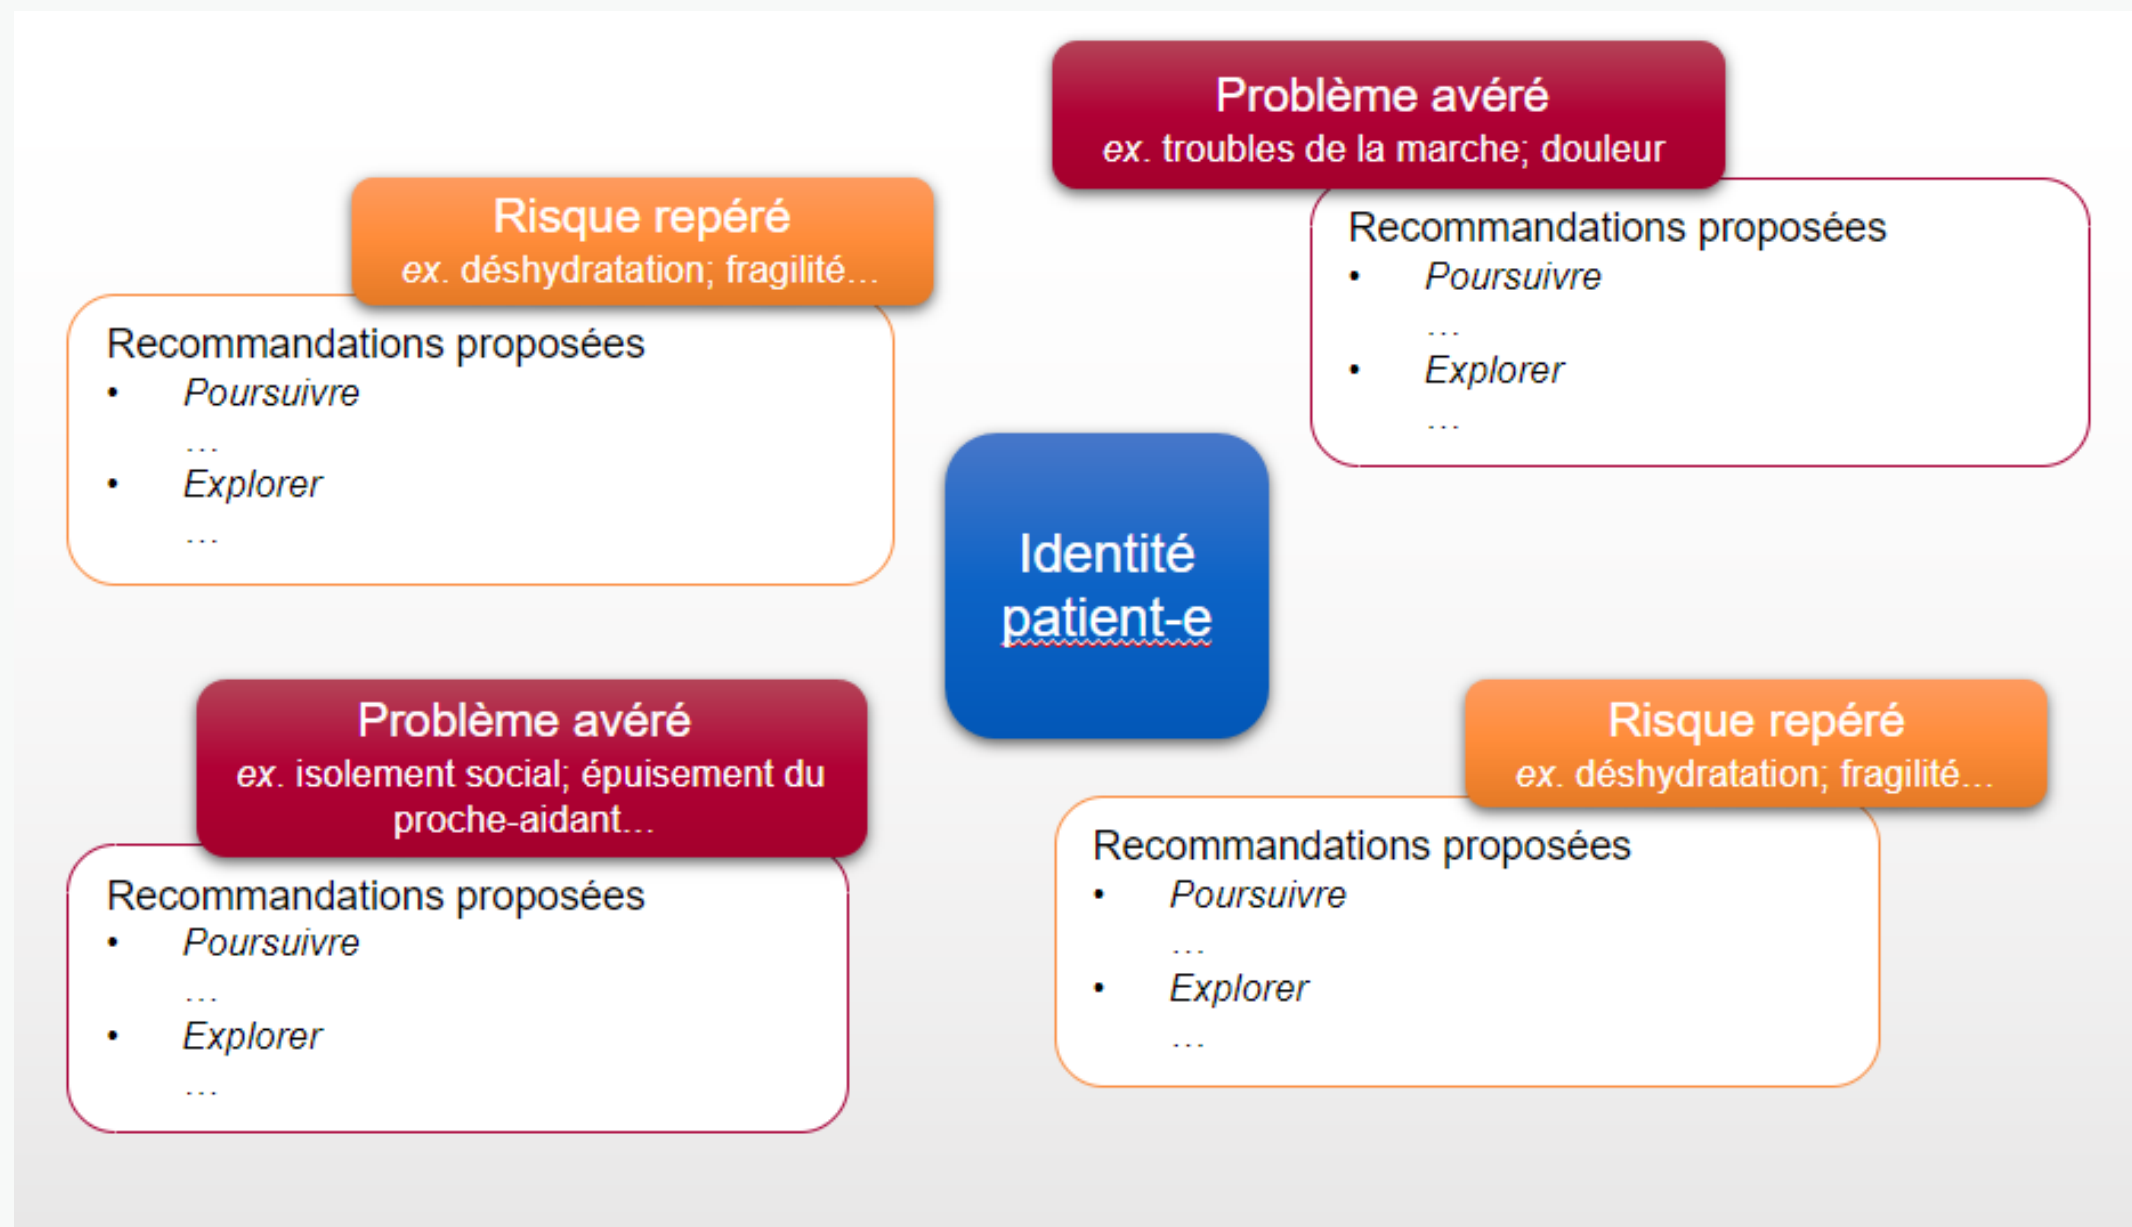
Problème avéré
ex. troubles de la marche; douleur

Recommandations proposées
- Poursuivre
…
- Explorer
…

Risque repéré
ex. déshydratation; fragilité…

Recommandations proposées
- Poursuivre
…
- Explorer
…

Identité patient-e

Problème avéré
ex. isolement social; épuisement du proche-aidant…

Recommandations proposées
- Poursuivre
…
- Explorer
…

Risque repéré
ex. déshydratation; fragilité…

Recommandations proposées
- Poursuivre
…
- Explorer
…